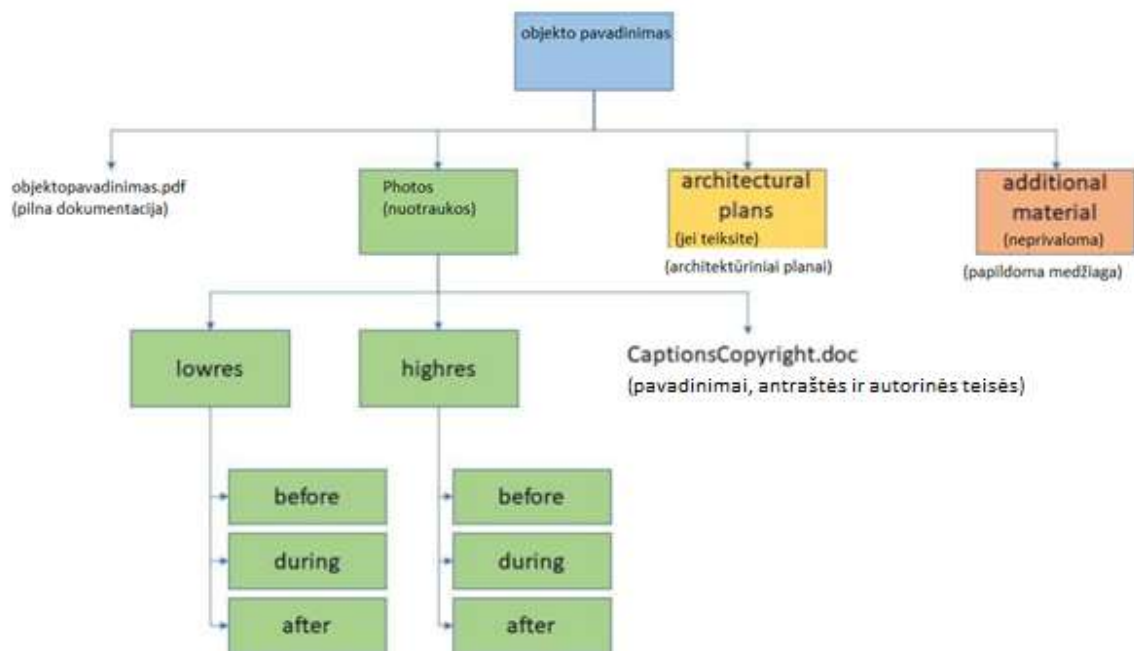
objekto pavadinimas

objektopavadinimas.pdf
(pilna dokumentacija)

Photos
(nuotraukos)

architectural plans
(jei teiksite)
(architektūriniai planai)

additional material
(neprivaloma)
(papildoma medžiaga)

lowres

highres

CaptionsCopyright.doc
(pavadinimai, antraštės ir autorinės teisės)

before

during

after

before

during

after